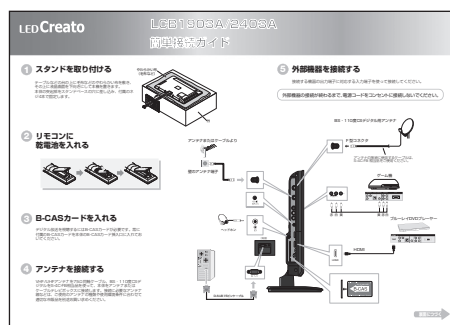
LED Creato

LCB1903A/2403A
簡単接続ガイド

1 スタンドを取り付ける

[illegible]

2 リモコンに乾電池を入れる

3 B-CASカードを入れる

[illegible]

4 アンテナを接続する

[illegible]

5 外部機器を接続する

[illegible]

外部機器の接続が終わるまで、電源コードをコンセントに接続しないでください。

BS・110度CSデジタル用アンテナ

アンテナ用ケーブル

壁のアンテナ端子

ゲーム機

ブルーレイ/DVDプレーヤー

HDMI

B-CAS

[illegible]